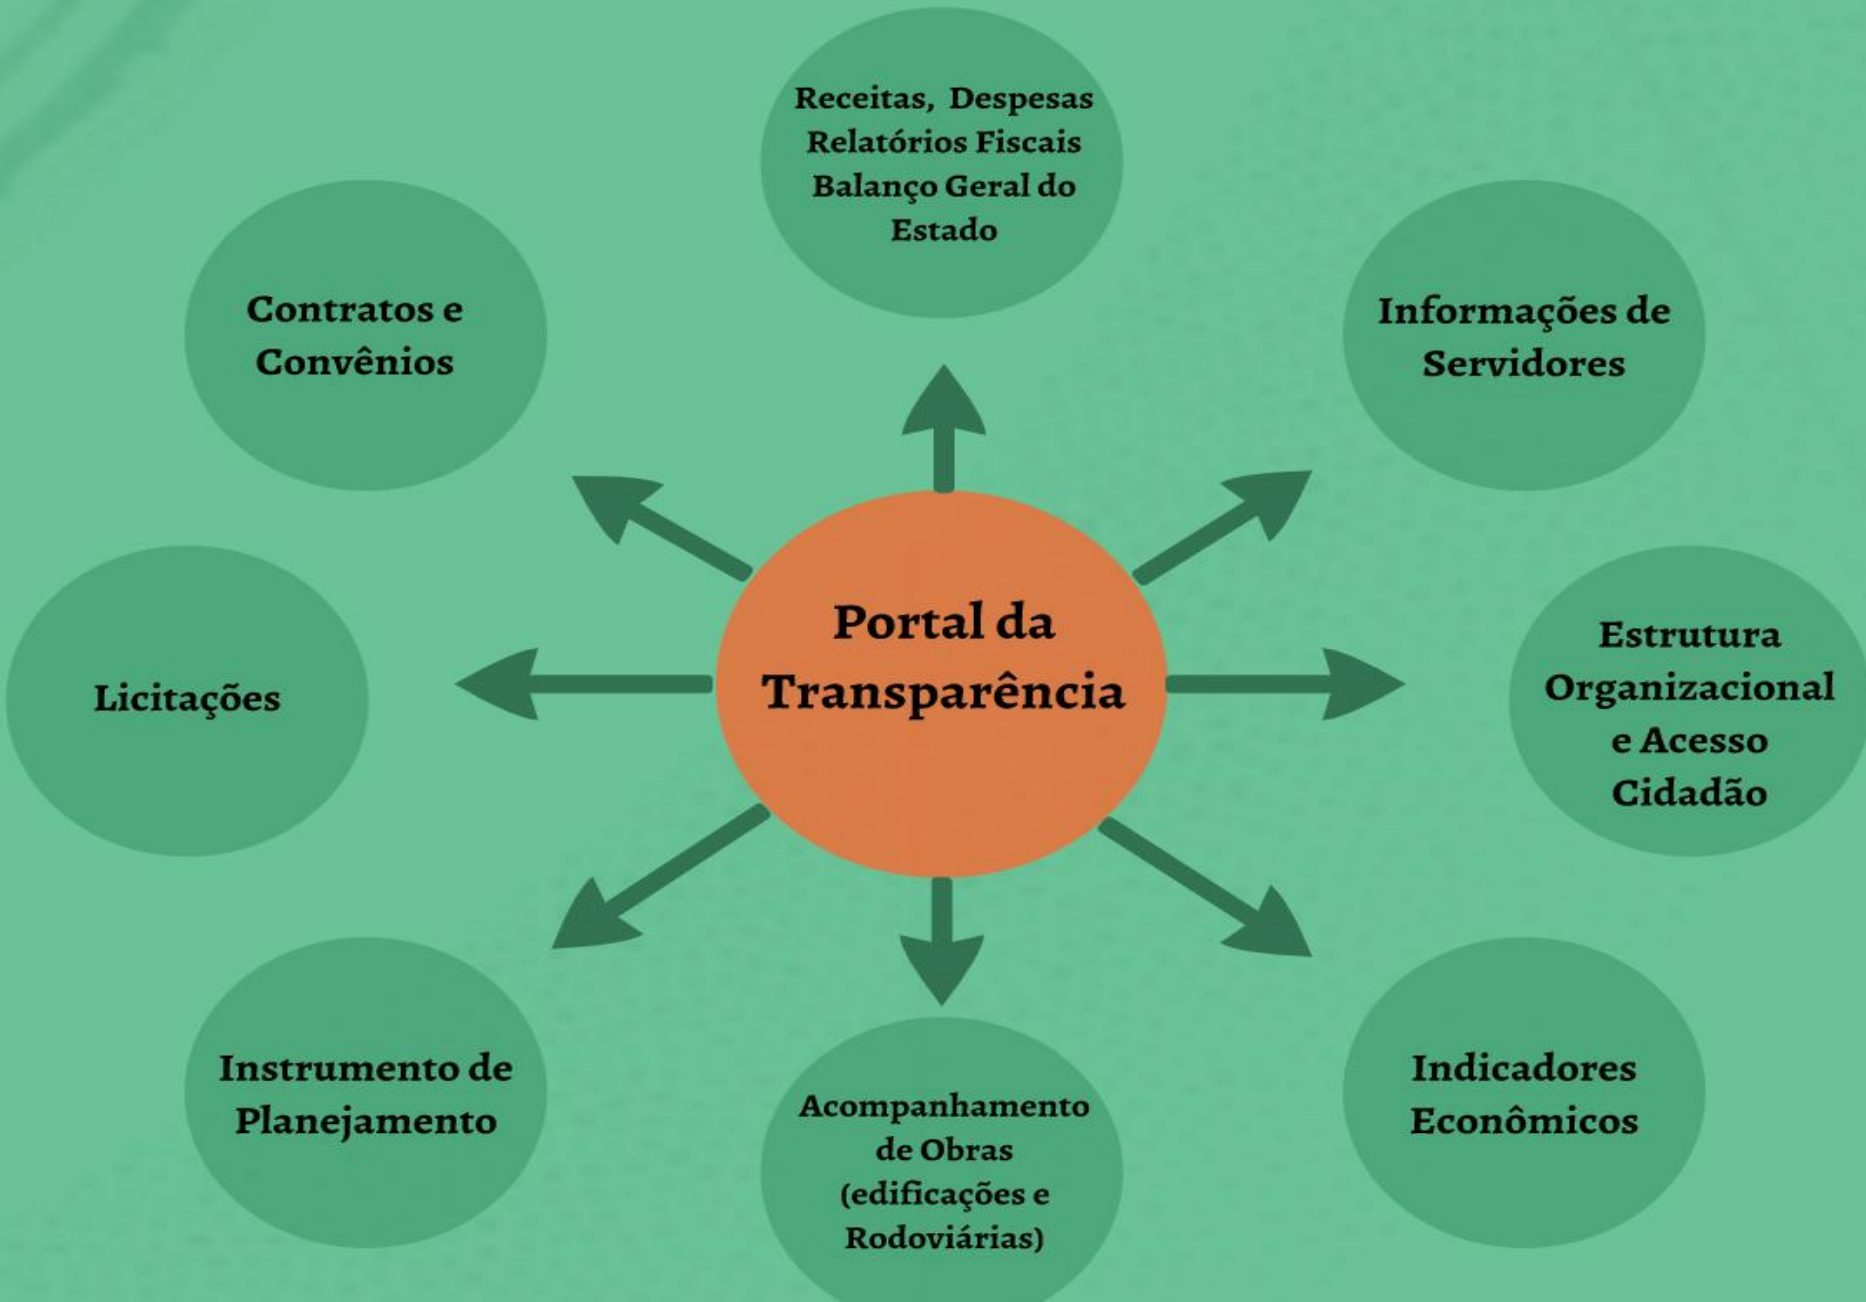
Receitas, Despesas
Relatórios Fiscais
Balanço Geral do
Estado

Contratos e
Convênios

Informações de
Servidores

Portal da
Transparência

Licitações

Estrutura
Organizacional
e Acesso
Cidadão

Instrumento de
Planejamento

Acompanhamento
de Obras
(edificações e
Rodoviárias)

Indicadores
Econômicos